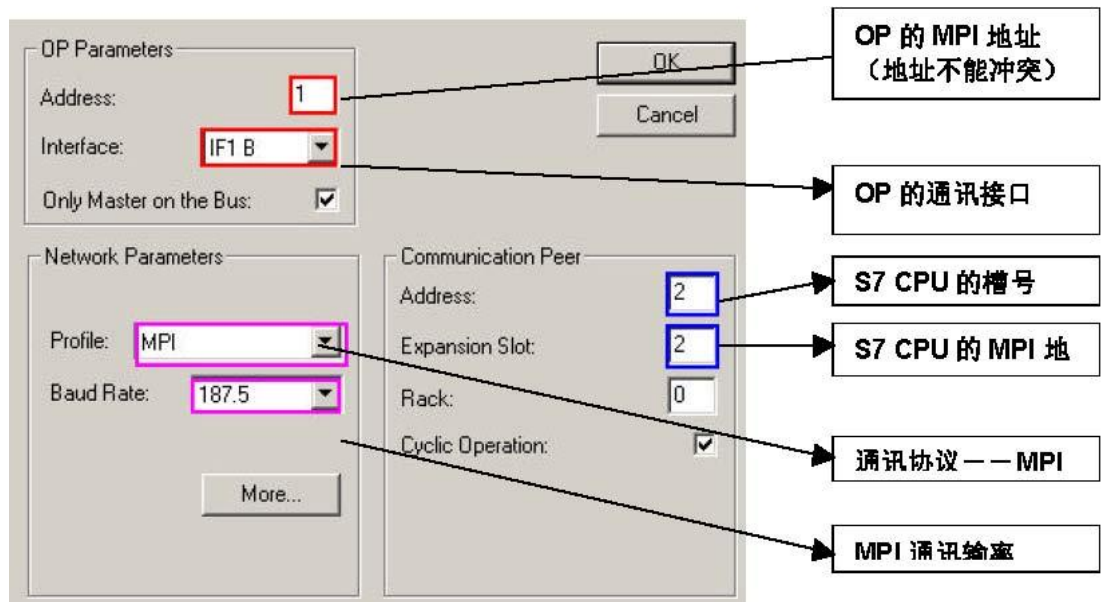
OP Parameters

Address: 1

Interface: IF1 B

Only Master on the Bus:

OK

Cancel

Network Parameters

Profile: MPI

Baud Rate: 187.5

More...

Communication Peer

Address: 2

Expansion Slot: 2

Rack: 0

Cyclic Operation:

OP 的 MPI 地址（地址不能冲突）

OP 的通讯接口

S7 CPU 的槽号

S7 CPU 的 MPI 地

通讯协议——MPI

MPI 通讯输率